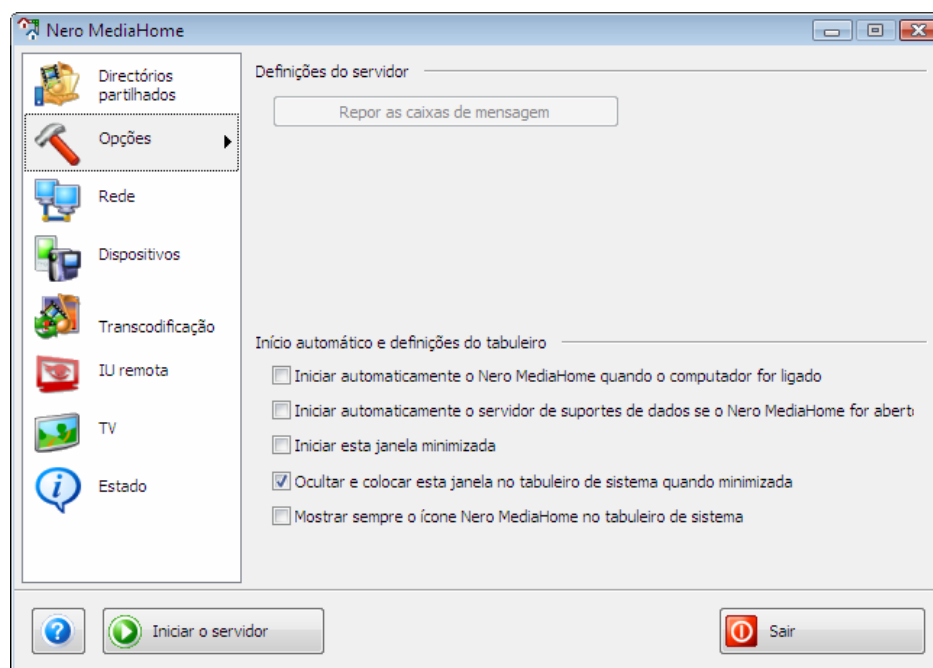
Nero MediaHome

Directórios partilhados
Opções
Rede
Dispositivos
Transcodificação
IU remota
TV
Estado

Definições do servidor

Repor as caixas de mensagem

Início automático e definições do tabuleiro

Iniciar automaticamente o Nero MediaHome quando o computador for ligado
Iniciar automaticamente o servidor de suportes de dados se o Nero MediaHome for abert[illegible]
Iniciar esta janela minimizada
Ocultar e colocar esta janela no tabuleiro de sistema quando minimizada
Mostrar sempre o ícone Nero MediaHome no tabuleiro de sistema

Iniciar o servidor
Sair